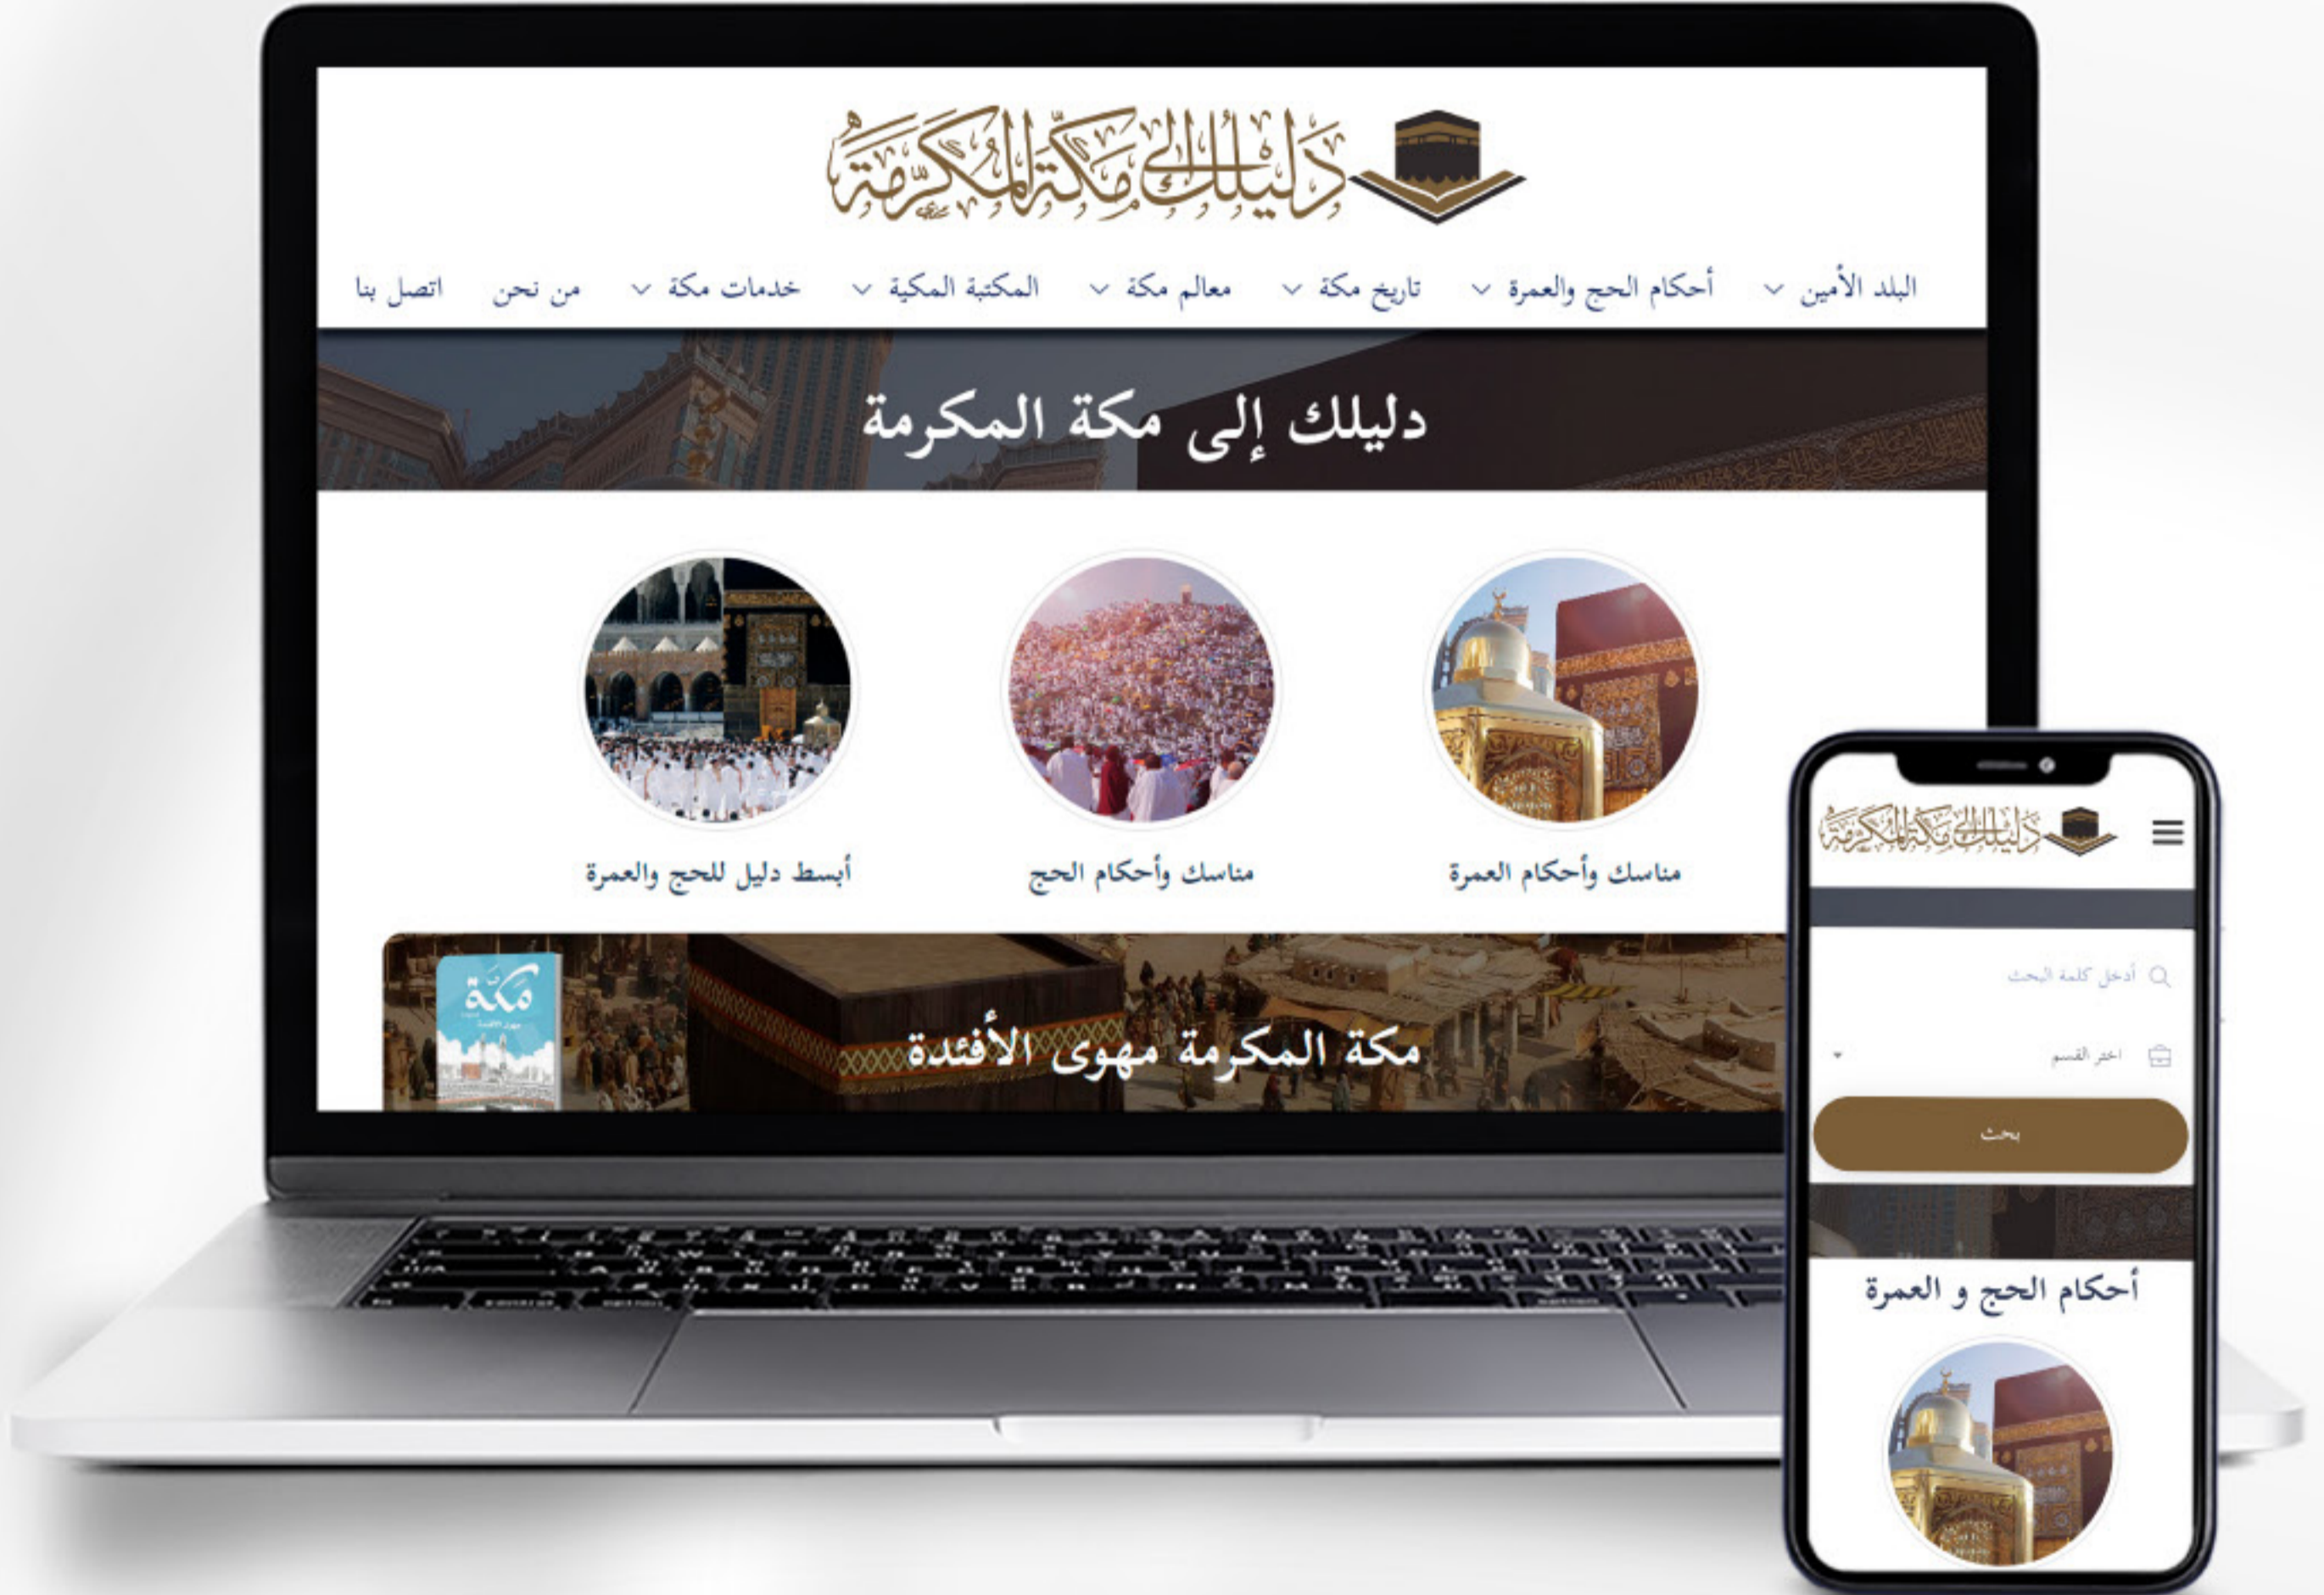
دليلك إلى مكة المكرمة

البلد الأمين أحكام الحج والعمرة تاريخ مكة معالم مكة المكتبة المكية خدمات مكة من نحن اتصل بنا

دليلك إلى مكة المكرمة

مناسك وأحكام العمرة

مناسك وأحكام الحج

أبسط دليل للحج والعمرة

مكة

مكة المكرمة مهوى الأفئدة

دليلك إلى مكة المكرمة

أدخل كلمة البحث

اختر القسم

بحث

أحكام الحج و العمرة